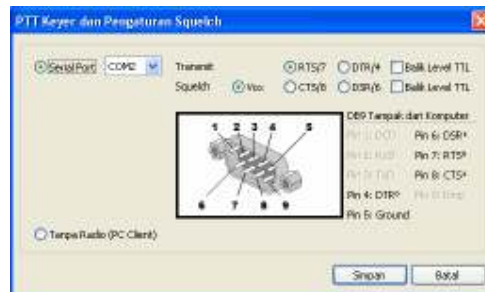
PTT Keyer dan Pengaturan Squelch

Serial Port COM2

Transmit RTS/7 DTR/4 Balik Level TTL

Squelch Vox CTS/8 DSR/6 Balik Level TTL

1 2 3 4 5
6 7 8 9

DB9 Tampak dari Komputer

Pin 1: DCD Pin 6: DSR*
Pin 2: RxD Pin 7: RTS*
Pin 3: TxD Pin 8: CTS*
Pin 4: DTR* Pin 9: Ring
Pin 5: Ground

Tanpa Radio (PC Client)

Simpan Batal